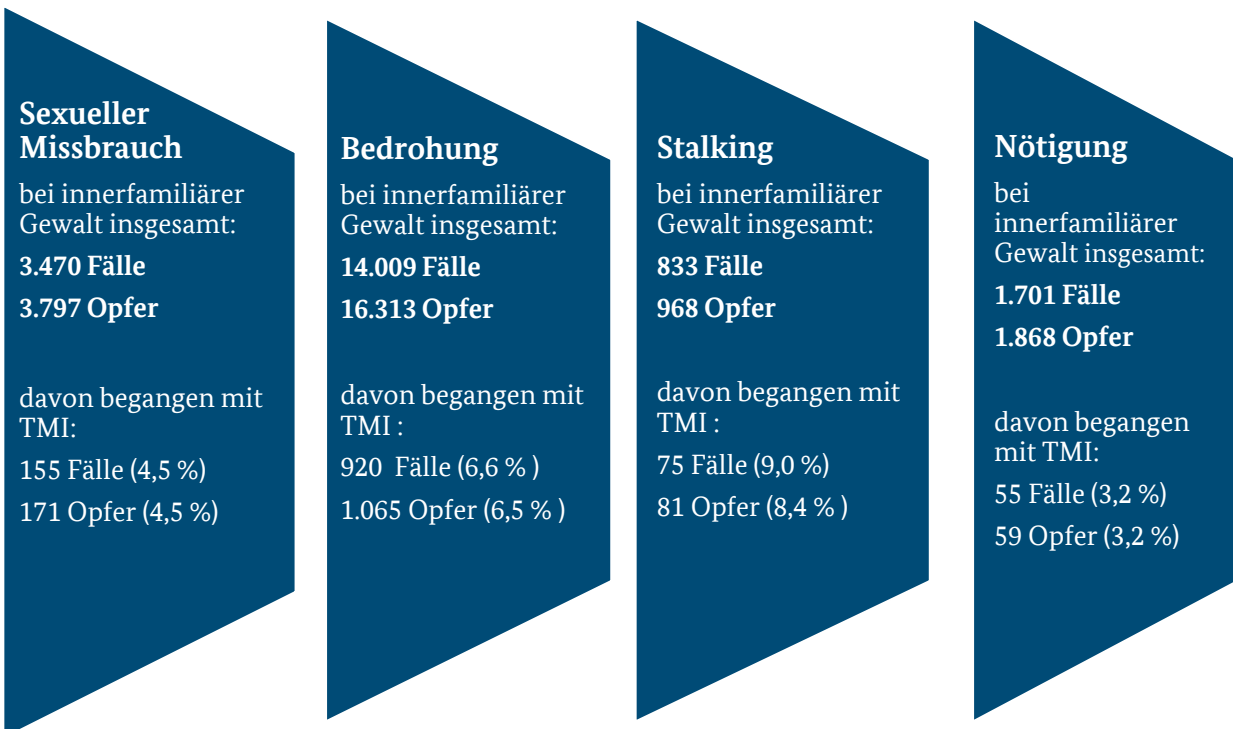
Sexueller Missbrauch
bei innerfamiliärer Gewalt insgesamt:
3.470 Fälle
3.797 Opfer

davon begangen mit TMI:
155 Fälle (4,5 %)
171 Opfer (4,5 %)

Bedrohung
bei innerfamiliärer Gewalt insgesamt:
14.009 Fälle
16.313 Opfer

davon begangen mit TMI :
920 Fälle (6,6 % )
1.065 Opfer (6,5 % )

Stalking
bei innerfamiliärer Gewalt insgesamt:
833 Fälle
968 Opfer

davon begangen mit TMI :
75 Fälle (9,0 %)
81 Opfer (8,4 % )

Nötigung
bei innerfamiliärer Gewalt insgesamt:
1.701 Fälle
1.868 Opfer

davon begangen mit TMI:
55 Fälle (3,2 %)
59 Opfer (3,2 %)